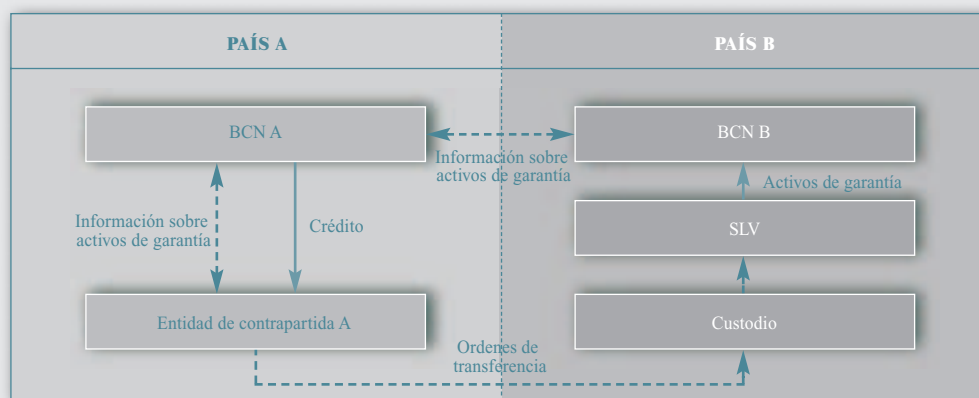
PAÍS A

PAÍS B

BCN A

BCN B

Información sobre activos de garantía

Activos de garantía

Información sobre activos de garantía

Crédito

SLV

Entidad de contrapartida A

Custodio

Ordenes de transferencia